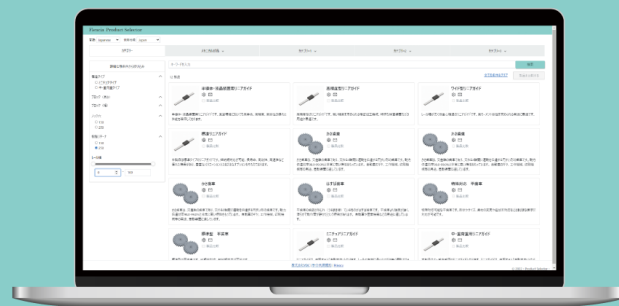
Finance Product Selector

カテゴリ

検索

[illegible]

非循環・高速直線案内ミニブライド

直線運動ミニブライド

ワイド型ミニブライド

標準型ミニブライド

大小歯車

大小歯車

かさ歯車

はすば歯車

精密歯車

歯車

ミニチュアミニブライド

平・直線案内ミニブライド

© 2021 Product Selector